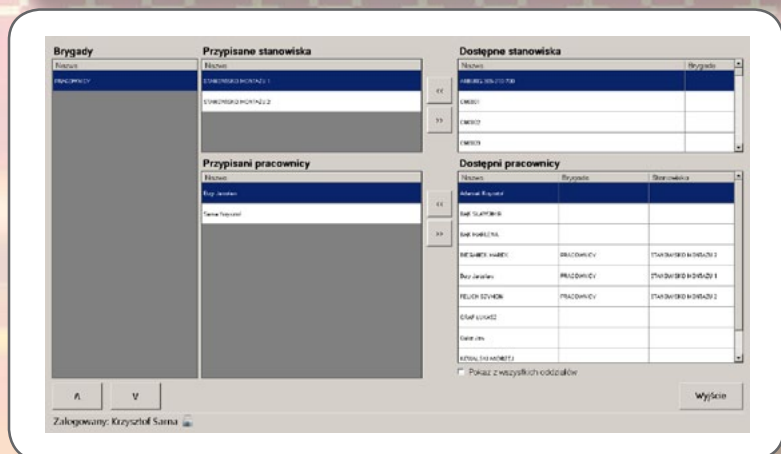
Brygady

| Nazwa |
|---|
| PRACOWNICY |

Przypisane stanowiska

| Nazwa |
|---|
| STANOWISKO MONTAŻU 1 |
| STANOWISKO MONTAŻU 2 |

<<

>>

Przypisani pracownicy

| Nazwa |
|---|
| Bąy Jarosław |
| Sarna Krzysztof |

<<

>>

Dostępne stanowiska

| Nazwa | Brygada |
|---|---|
| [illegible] | |
| CNC01 | |
| CNC02 | |
| CNC03 | |

Dostępni pracownicy

| Nazwa | Brygada | Stanowiska |
|---|---|---|
| Adamek Krzysztof | | |
| BAK SŁAWOMIR | | |
| BAK MARLENA | | |
| BIEGANIEK MAREK | PRACOWNICY | STANOWISKO MONTAŻU 2 |
| Bąy Jarosław | PRACOWNICY | STANOWISKO MONTAŻU 1 |
| FELICH SZYMON | PRACOWNICY | STANOWISKO MONTAŻU 2 |
| GRAF ŁUKASZ | | |
| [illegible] | | |
| KOWALSKI MICHAŁ | | |

Pokaż z wszystkich oddziałów

Λ

V

Wyjście

Zalogowany: Krzysztof Sarna